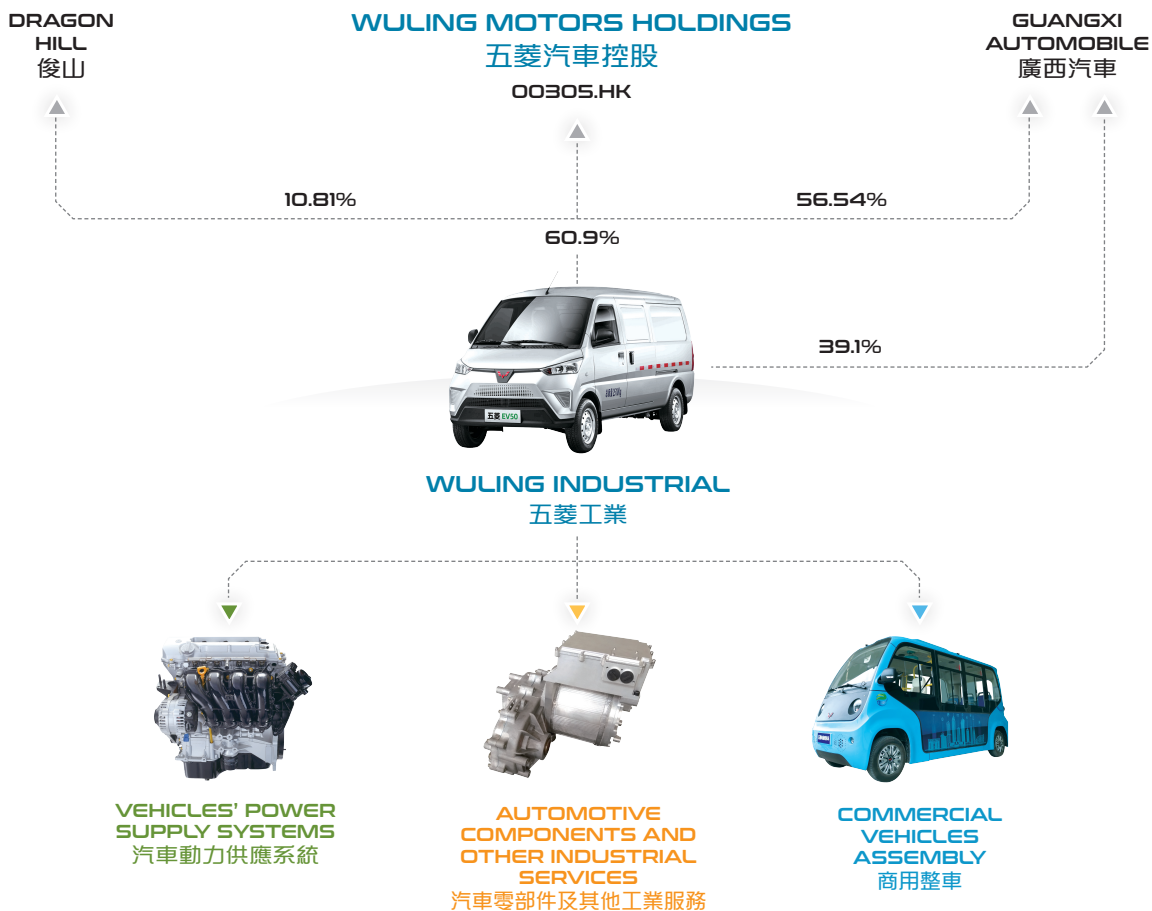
DRAGON HILL
俊山

WULING MOTORS HOLDINGS
五菱汽車控股
00305.HK

GUANGXI AUTOMOBILE
廣西汽車

10.81%

56.54%

60.9%

39.1%

五菱 EV50

WULING INDUSTRIAL
五菱工業

VEHICLES' POWER SUPPLY SYSTEMS
汽車動力供應系統

AUTOMOTIVE COMPONENTS AND OTHER INDUSTRIAL SERVICES
汽車零部件及其他工業服務

COMMERCIAL VEHICLES ASSEMBLY
商用整車